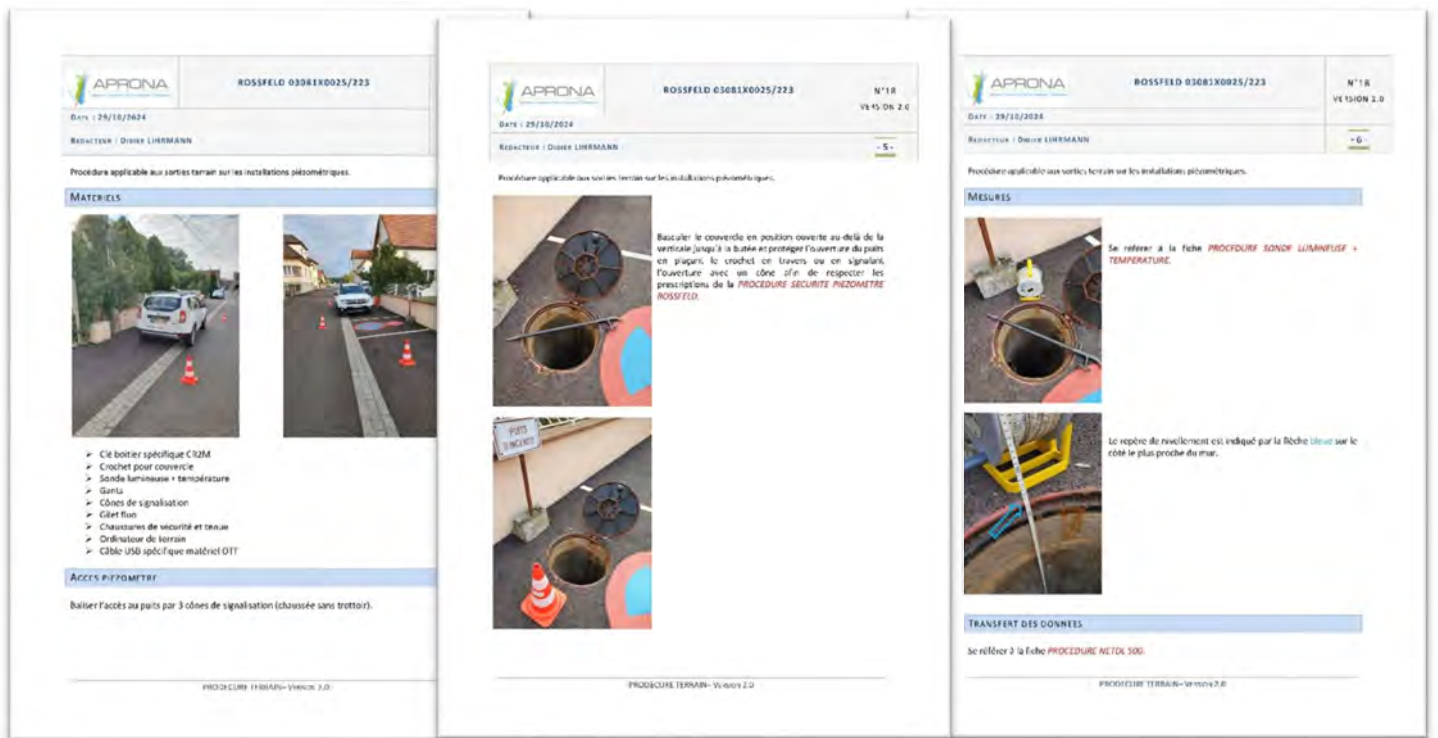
APRONA

ROSSFELD 03081X0025/223

Date : 29/10/2024

Redacteur : Didier LIHRMANN

Procédure applicable aux sorties terrain sur les installations piézométriques.

Materiels

➢ Clé boitier spécifique CR2M
➢ Crochet pour couvercle
➢ Sonde lumineuse + température
➢ Gants
➢ Cônes de signalisation
➢ Gilet fluo
➢ Chaussures de sécurité et tenue
➢ Ordinateur de terrain
➢ Câble USB spécifique matériel OTT

Acces piezometre

Baliser l'accès au puits par 3 cônes de signalisation (chaussée sans trottoir).

PROCEDURE TERRAIN– Version 2.0

APRONA

ROSSFELD 03081X0025/223

N°18
Version 2.0

Date : 29/10/2024

Redacteur : Didier LIHRMANN

- 5 -

Procédure applicable aux sorties terrain sur les installations piézométriques.

Basculer le couvercle en position ouverte au-delà de la verticale jusqu'à la butée et protéger l'ouverture du puits en plaçant le crochet en travers ou en signalant l'ouverture avec un cône afin de respecter les prescriptions de la PROCEDURE SECURITE PIEZOMETRE ROSSFELD.

PUITS D'INCENDIE

PROCEDURE TERRAIN– Version 2.0

APRONA

ROSSFELD 03081X0025/223

N°18
Version 2.0

Date : 29/10/2024

Redacteur : Didier LIHRMANN

- 6 -

Procédure applicable aux sorties terrain sur les installations piézométriques.

Mesures

Se référer à la fiche PROCEDURE SONDE LUMINEUSE + TEMPERATURE.

Le repère de nivellement est indiqué par la flèche bleue sur le côté le plus proche du mur.

Transfert des donnees

Se référer à la fiche PROCEDURE NETDL 500.

PROCEDURE TERRAIN– Version 2.0